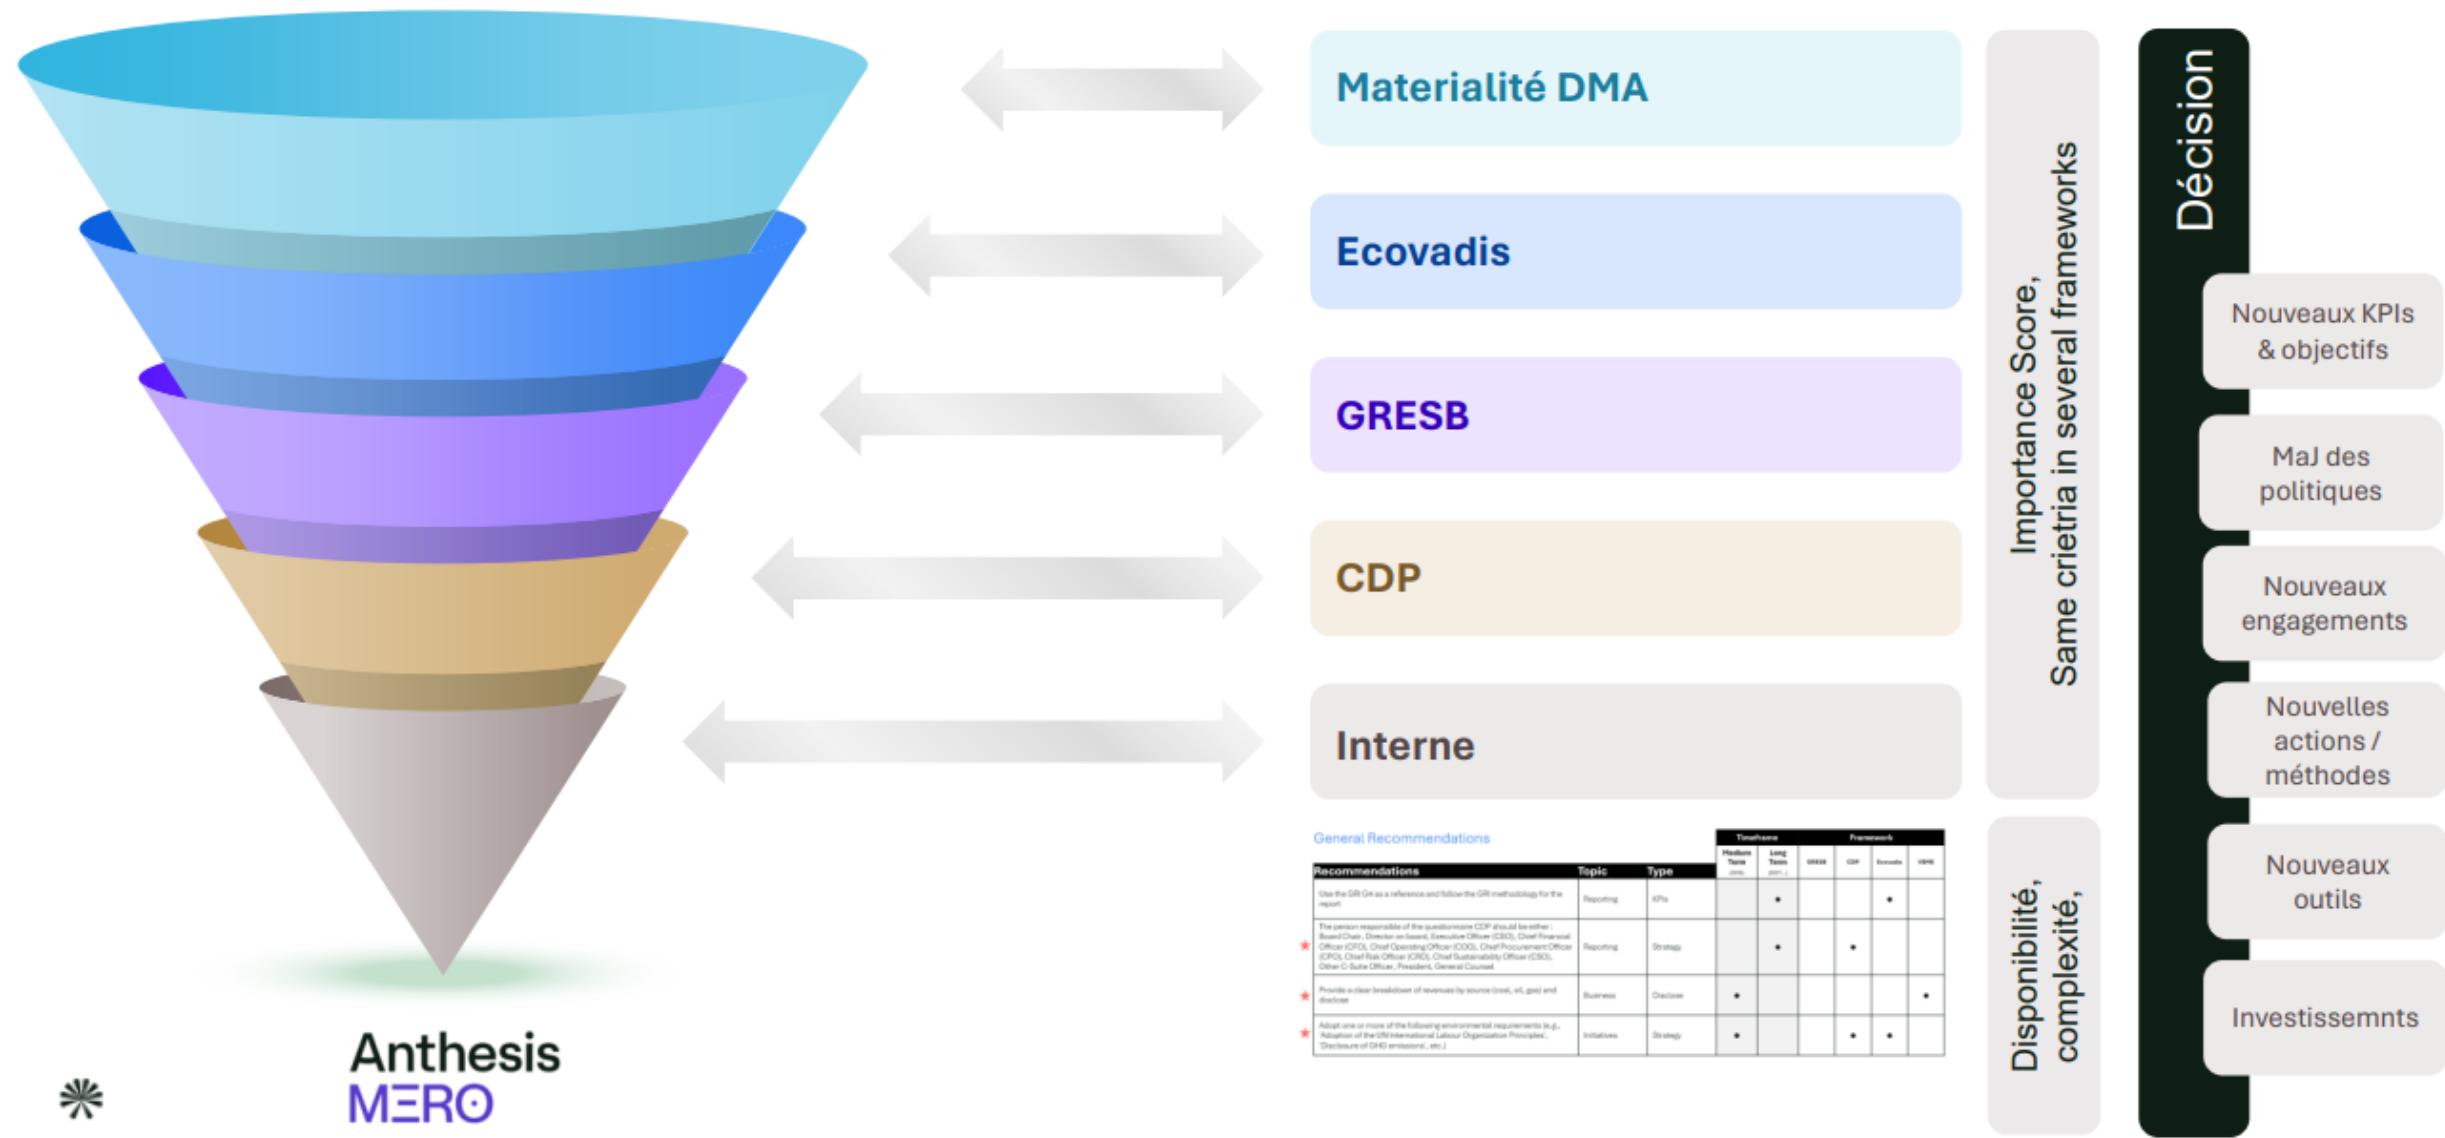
Materialité DMA

Ecovadis

GRESB

CDP

Interne

Importance Score, Same crietria in several frameworks

Décision

Nouveaux KPIs & objectifs

MaJ des politiques

Nouveaux engagements

Nouvelles actions / méthodes

Nouveaux outils

Investissemnts

General Recommendations

| Recommendations | Topic | Type | Medium Term | Long Term | GRESB | CDP | Ecovadis | VSME |
|---|---|---|---|---|---|---|---|---|
| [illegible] | Reporting | KPIs | | • | | | • | |
| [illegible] | Reporting | Strategy | | • | | • | | |
| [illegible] | Business | Disclose | • | | | | | • |
| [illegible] | Initiatives | Strategy | • | | | • | • | |

Disponibilité, complexité,

Anthesis
MERO